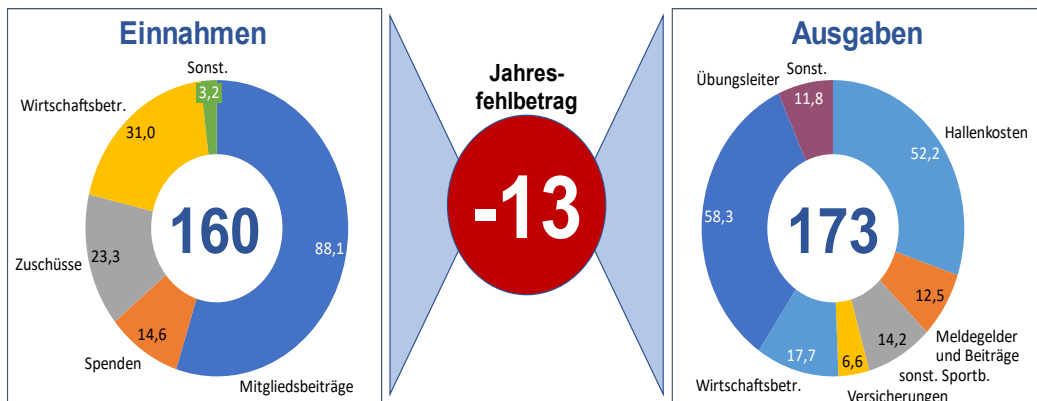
Einnahmen

Sonst.
3,2
Wirtschaftsbetr.
31,0
160
88,1
Zuschüsse
23,3
14,6
Spenden
Mitgliedsbeiträge

Jahresfehlbetrag

-13

Ausgaben

Übungsleiter
Sonst.
11,8
Hallenkosten
52,2
58,3
173
12,5
Meldegelder und Beiträge sonst. Sportb.
14,2
17,7
6,6
Wirtschaftsbetr.
Versicherungen